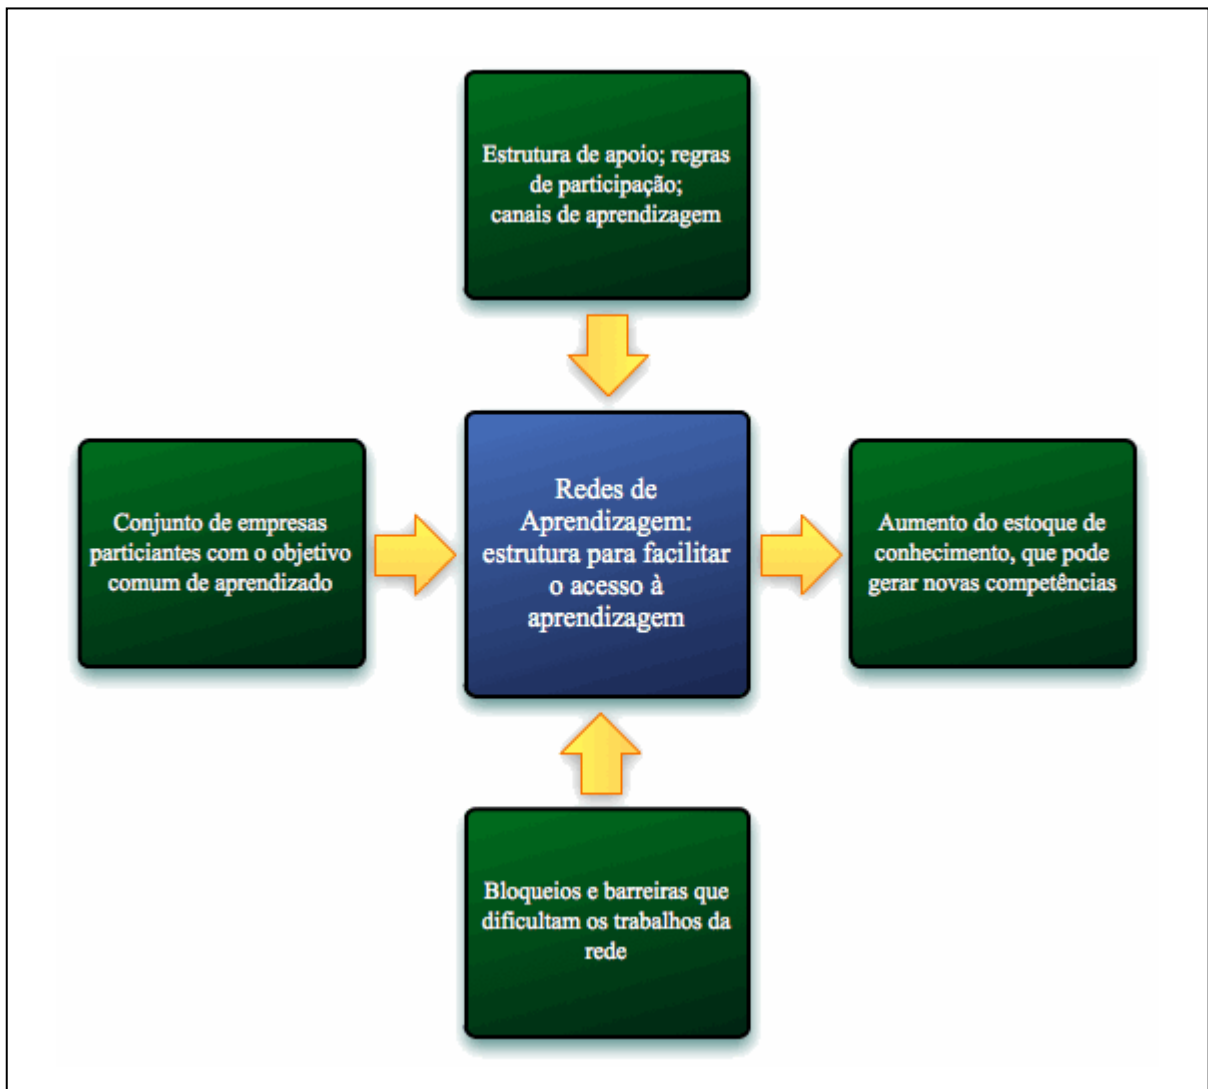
Estrutura de apoio; regras de participação; canais de aprendizagem

Conjunto de empresas particiantes com o objetivo comum de aprendizado

Redes de Aprendizagem: estrutura para facilitar o acesso à aprendizagem

Aumento do estoque de conhecimento, que pode gerar novas competências

Bloqueios e barreiras que dificultam os trabalhos da rede